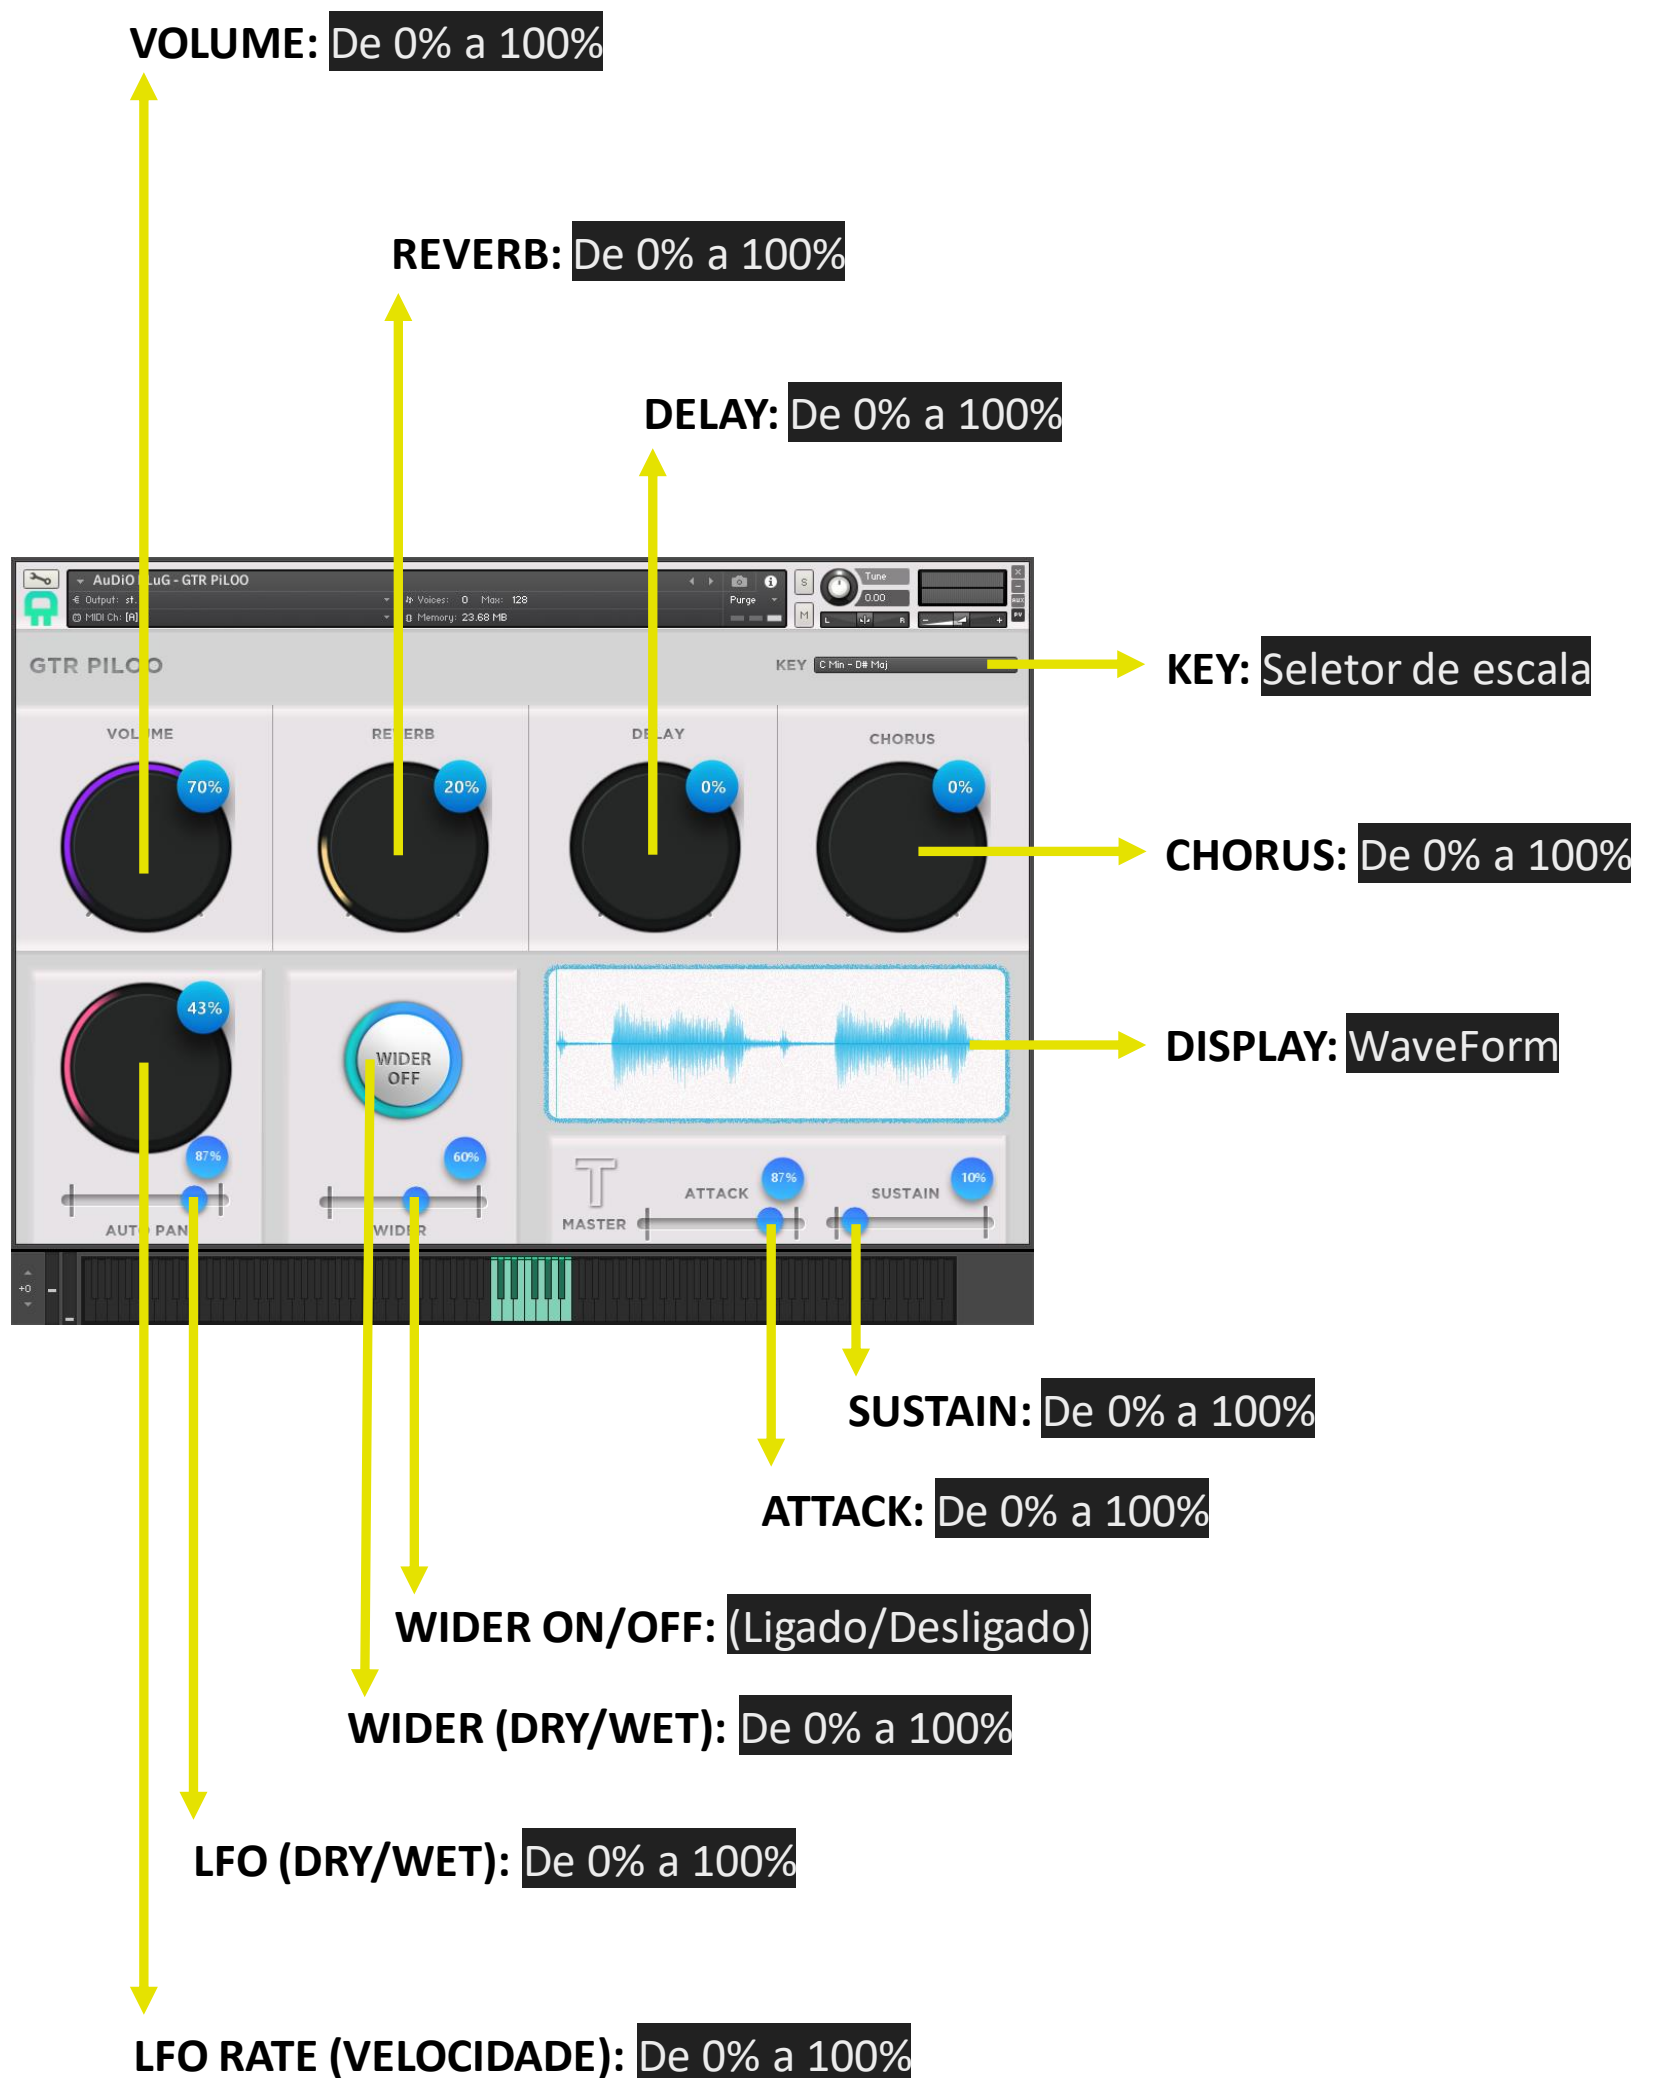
VOLUME: De 0% a 100%

REVERB: De 0% a 100%

DELAY: De 0% a 100%

AuDiO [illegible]uG - GTR PiLOO
Output: st.
MIDI Ch: [A]
Voices: 0 Max: 128
Memory: 23.68 MB
Purge
S
M
Tune
0.00

GTR PIL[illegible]O
KEY C Min - D# Maj

KEY: Seletor de escala

VOL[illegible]ME 70%
RE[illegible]ERB 20%
DE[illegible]AY 0%
CHORUS 0%

CHORUS: De 0% a 100%

43%
WIDER OFF
87%
60%
AUT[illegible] PAN
WID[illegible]R

DISPLAY: WaveForm

MASTER
ATTACK 87%
SUSTAIN 10%

+0

SUSTAIN: De 0% a 100%

ATTACK: De 0% a 100%

WIDER ON/OFF: (Ligado/Desligado)

WIDER (DRY/WET): De 0% a 100%

LFO (DRY/WET): De 0% a 100%

LFO RATE (VELOCIDADE): De 0% a 100%